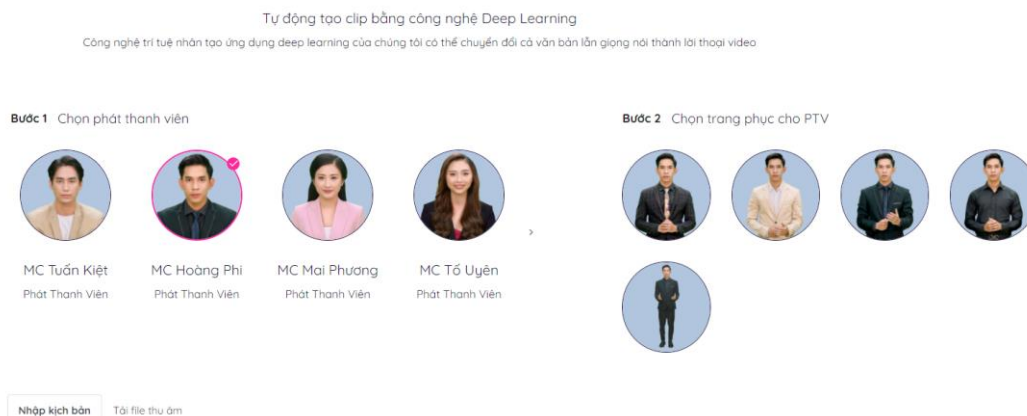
Tự động tạo clip bằng công nghệ Deep Learning

Công nghệ trí tuệ nhân tạo ứng dụng deep learning của chúng tôi có thể chuyển đổi cả văn bản lẫn giọng nói thành lời thoại video

Bước 1 Chọn phát thanh viên

MC Tuấn Kiệt
Phát Thanh Viên

MC Hoàng Phi
Phát Thanh Viên

MC Mai Phương
Phát Thanh Viên

MC Tố Uyên
Phát Thanh Viên

›

Bước 2 Chọn trang phục cho PTV

Nhập kịch bản Tải file thu âm